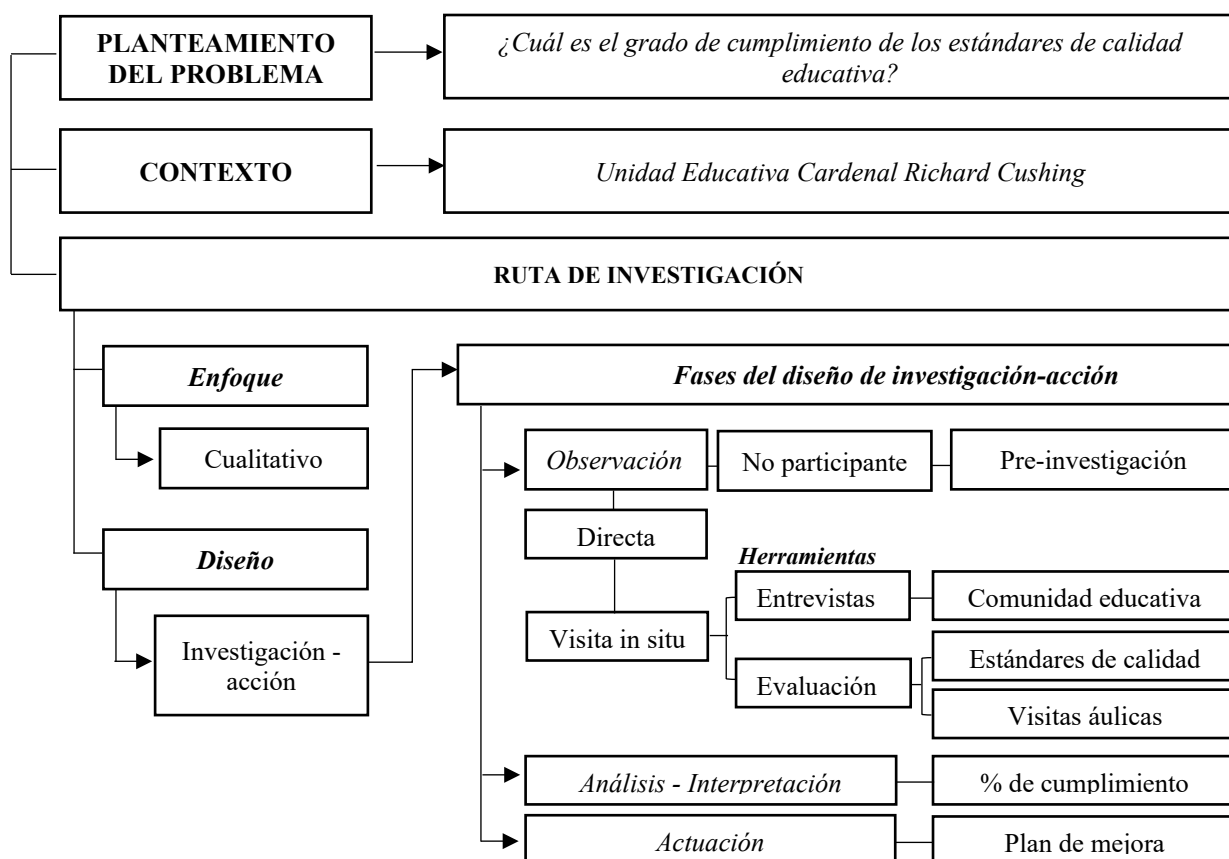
PLANTEAMIENTO DEL PROBLEMA

¿Cuál es el grado de cumplimiento de los estándares de calidad educativa?

CONTEXTO

Unidad Educativa Cardenal Richard Cushing

RUTA DE INVESTIGACIÓN

Enfoque

Cualitativo

Diseño

Investigación - acción

Fases del diseño de investigación-acción

Observación

No participante

Pre-investigación

Directa

Herramientas

Entrevistas

Comunidad educativa

Visita in situ

Evaluación

Estándares de calidad

Visitas áulicas

Análisis - Interpretación

% de cumplimiento

Actuación

Plan de mejora